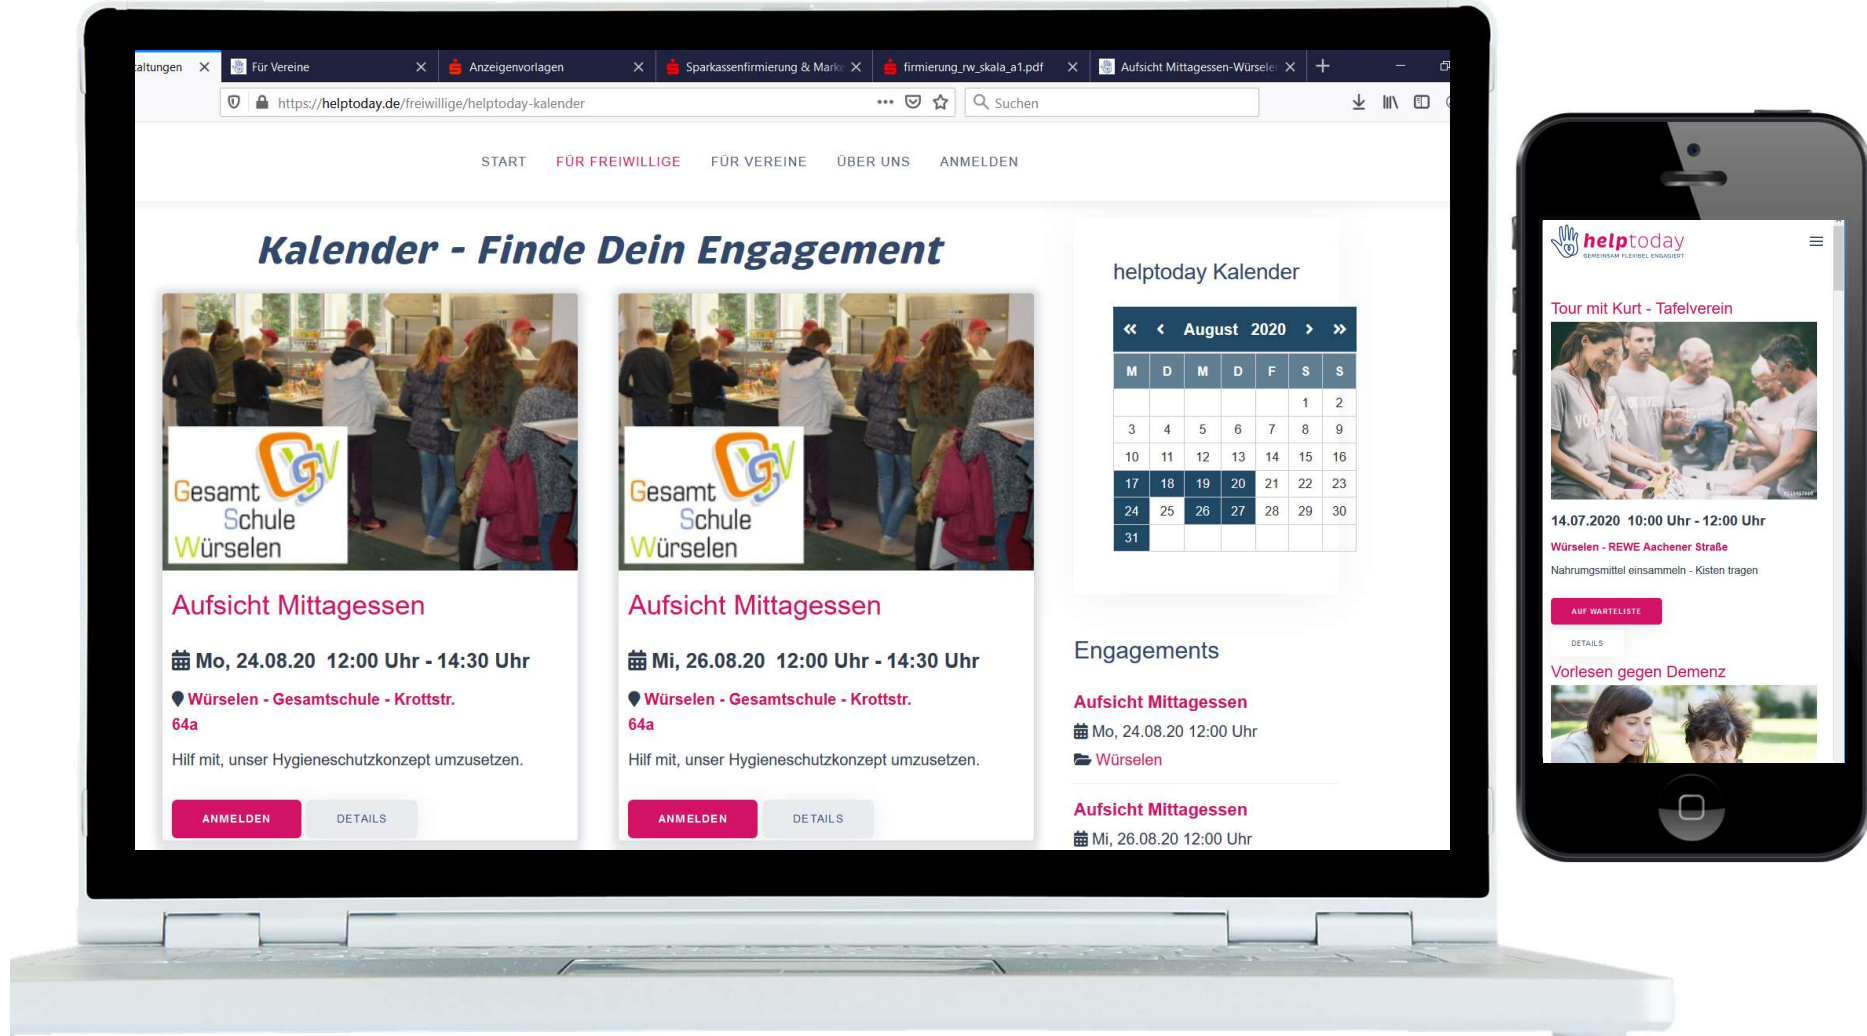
altungen × Für Vereine × Anzeigenvorlagen × Sparkassenfirmierung & Mark × firmierung_rw_skala_a1.pdf × Aufsicht Mittagessen-Würsele × +

https://helptoday.de/freiwillige/helptoday-kalender

Suchen

START FÜR FREIWILLIGE FÜR VEREINE ÜBER UNS ANMELDEN

Kalender - Finde Dein Engagement

Gesamt Schule Würselen

Aufsicht Mittagessen

Mo, 24.08.20 12:00 Uhr - 14:30 Uhr

Würselen - Gesamtschule - Krottstr. 64a

Hilf mit, unser Hygieneschutzkonzept umzusetzen.

ANMELDEN DETAILS

Gesamt Schule Würselen

Aufsicht Mittagessen

Mi, 26.08.20 12:00 Uhr - 14:30 Uhr

Würselen - Gesamtschule - Krottstr. 64a

Hilf mit, unser Hygieneschutzkonzept umzusetzen.

ANMELDEN DETAILS

helptoday Kalender

« ‹ August 2020 › »

| M | D | M | D | F | S | S |
|---|---|---|---|---|---|---|
| | | | | | 1 | 2 |
| 3 | 4 | 5 | 6 | 7 | 8 | 9 |
| 10 | 11 | 12 | 13 | 14 | 15 | 16 |
| 17 | 18 | 19 | 20 | 21 | 22 | 23 |
| 24 | 25 | 26 | 27 | 28 | 29 | 30 |
| 31 | | | | | | |

Engagements

Aufsicht Mittagessen
Mo, 24.08.20 12:00 Uhr
Würselen

Aufsicht Mittagessen
Mi, 26.08.20 12:00 Uhr

helptoday
GEMEINSAM FLEXIBEL ENGAGIERT

Tour mit Kurt - Tafelverein

14.07.2020 10:00 Uhr - 12:00 Uhr

Würselen - REWE Aachener Straße

Nahrungsmittel einsammeln - Kisten tragen

AUF WARTELISTE

DETAILS

Vorlesen gegen Demenz